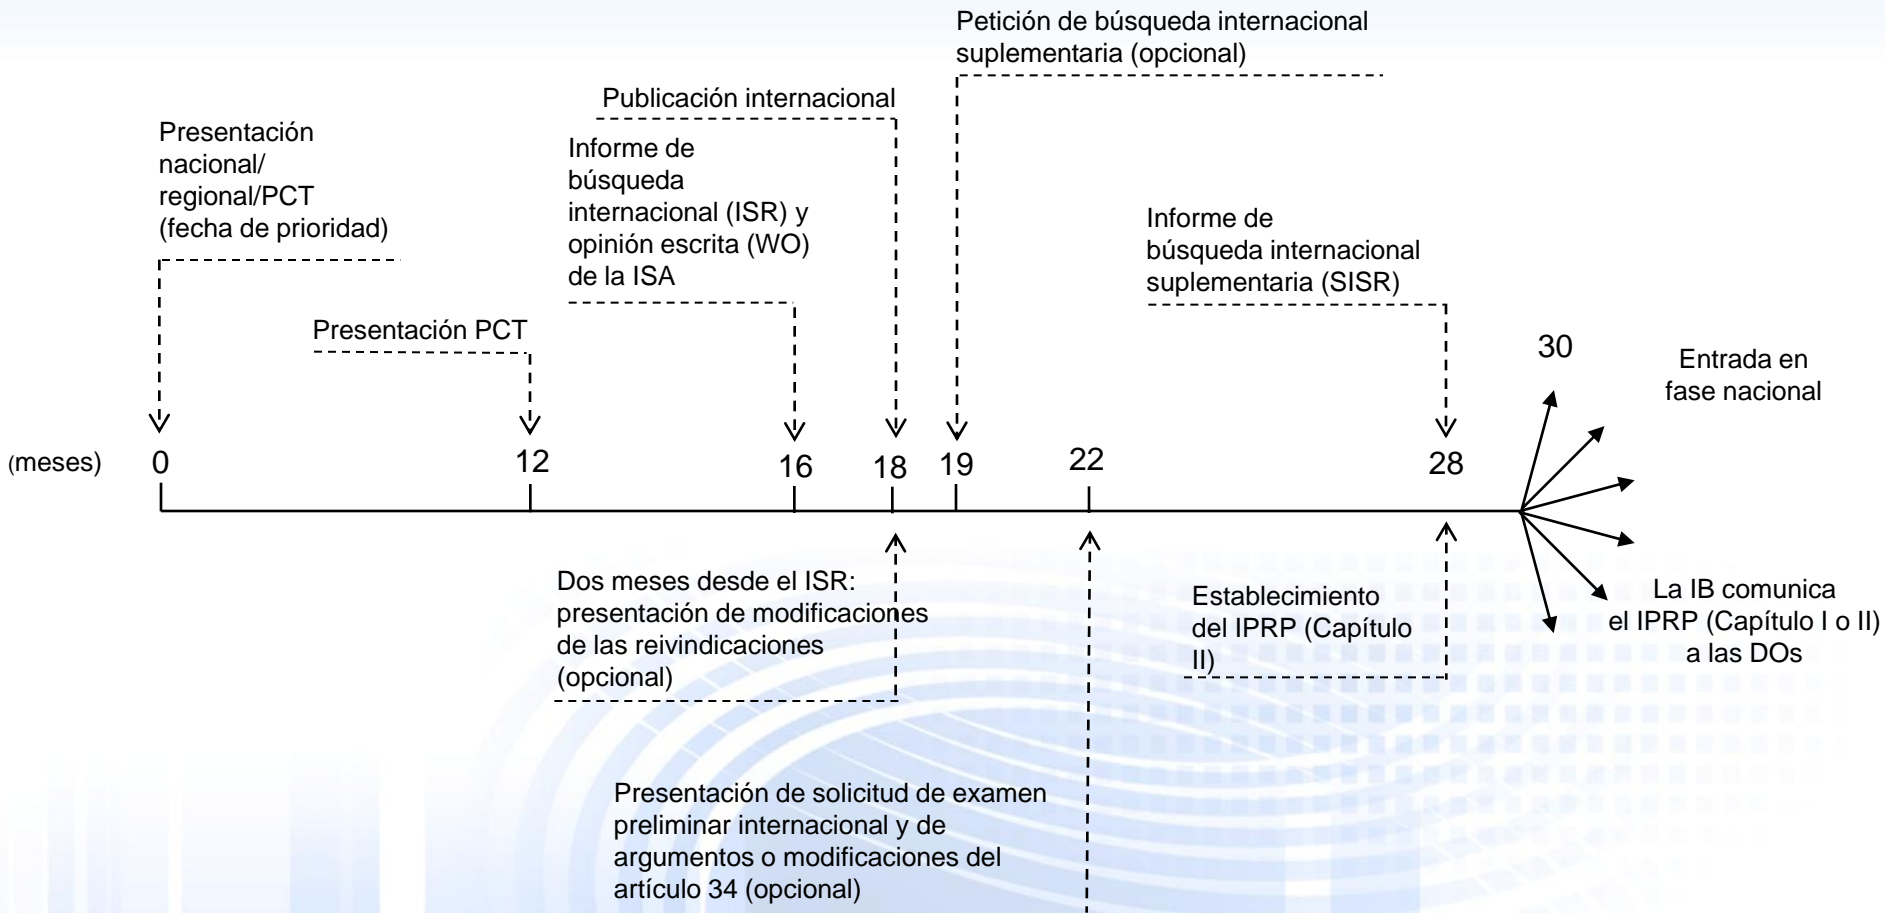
Petición de búsqueda internacional suplementaria (opcional)

Publicación internacional

Presentación nacional/ regional/PCT (fecha de prioridad)

Informe de búsqueda internacional (ISR) y opinión escrita (WO) de la ISA

Informe de búsqueda internacional suplementaria (SISR)

Presentación PCT

30

Entrada en fase nacional

(meses) 0 12 16 18 19 22 28

Dos meses desde el ISR: presentación de modificaciones de las reivindicaciones (opcional)

Establecimiento del IPRP (Capítulo II)

La IB comunica el IPRP (Capítulo I o II) a las DOs

Presentación de solicitud de examen preliminar internacional y de argumentos o modificaciones del artículo 34 (opcional)